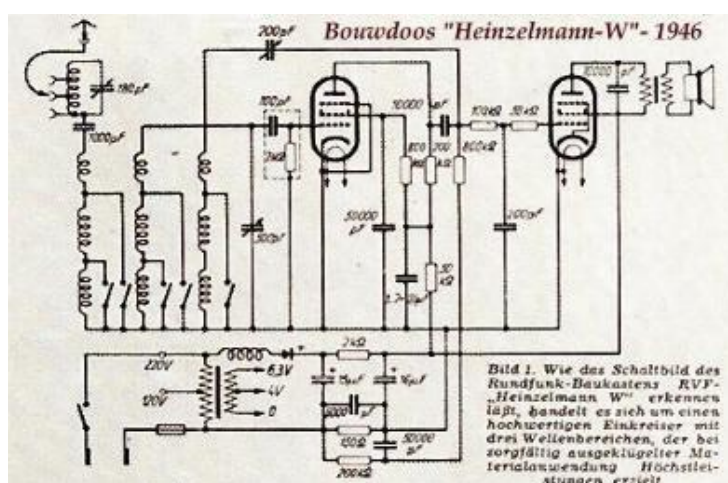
Bouwdoos "Heinzelmann-W" - 1946

200pF
150pF
1000pF
100pF
1MΩ
500pF
10000
pF
800
kΩ
200
kΩ
800kΩ
100kΩ
50kΩ
10000
pF
50000
pF
5000pF
50
kΩ
2-3μF
220V
120V
2kΩ
6,3V
4V
0
16μF
16μF
5000pF
150Ω
50000
pF
200kΩ

Bild 1. Wie das Schaltbild des Rundfunk-Baukastens RVF-„Heinzelmann W" erkennen läßt, handelt es sich um einen hochwertigen Einkreiser mit drei Wellenbereichen, der bei sorgfältig ausgeklügelter Materialanwendung Höchstleistungen erzielt